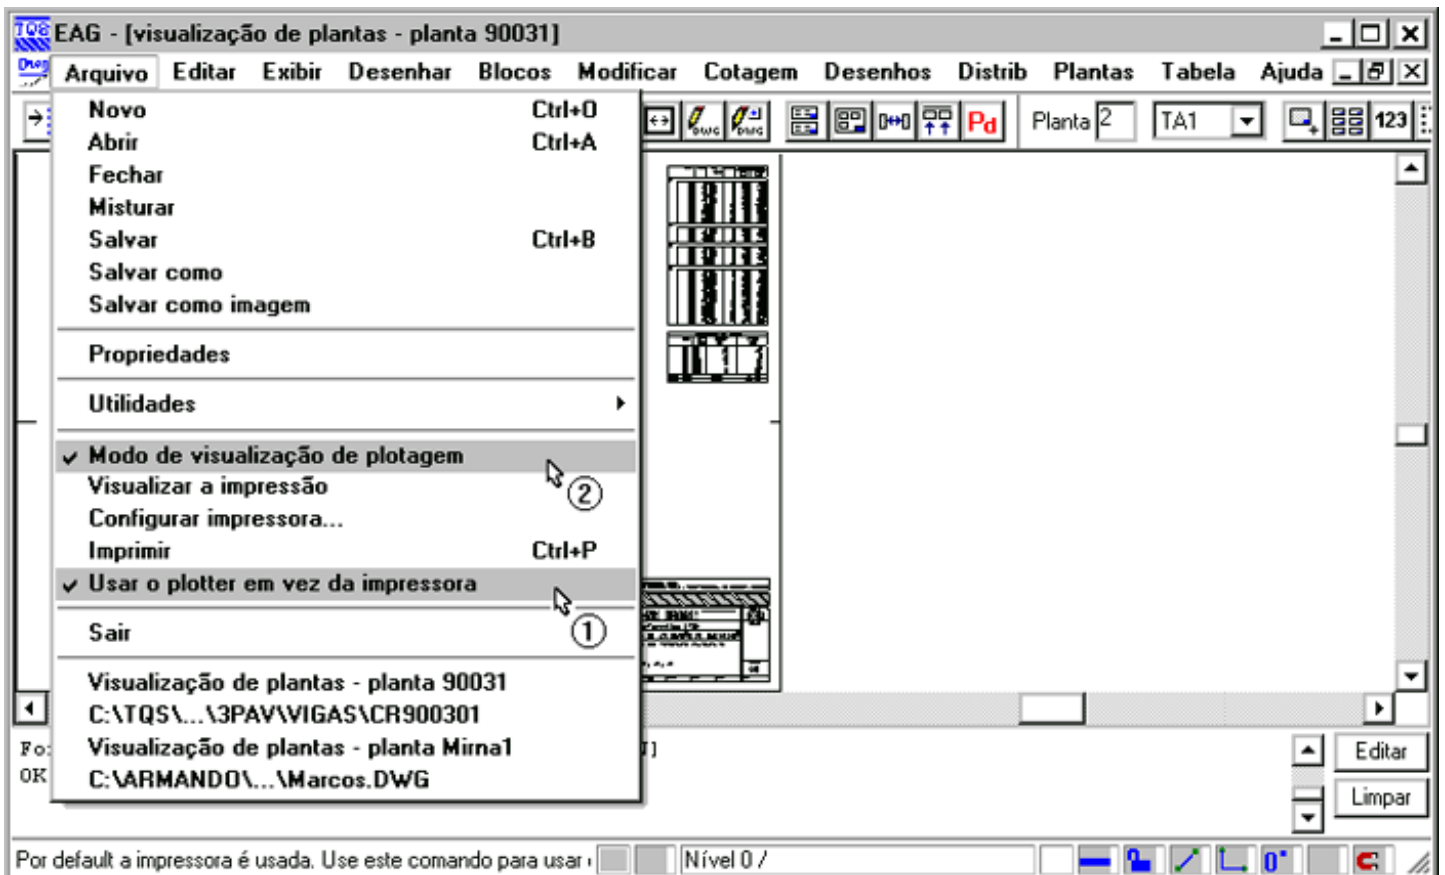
EAG - [visualização de plantas - planta 90031]

Arquivo Editar Exibir Desenhar Blocos Modificar Cotagem Desenhos Distrib Plantas Tabela Ajuda

Novo Ctrl+O
Abrir Ctrl+A
Fechar
Misturar
Salvar Ctrl+B
Salvar como
Salvar como imagem

Propriedades

Utilidades

Modo de visualização de plotagem
Visualizar a impressão
Configurar impressora...
Imprimir Ctrl+P
Usar o plotter em vez da impressora

Sair

Visualização de plantas - planta 90031
C:\TQS\...\3PAV\VIGAS\CR900301
Visualização de plantas - planta Mirna1
C:\ARMANDO\...\Marcos.DWG

2
1

Pd Planta 2 TA1 123

Fo
OK

Editar
Limpar

Por default a impressora é usada. Use este comando para usar Nível 0 / 0°